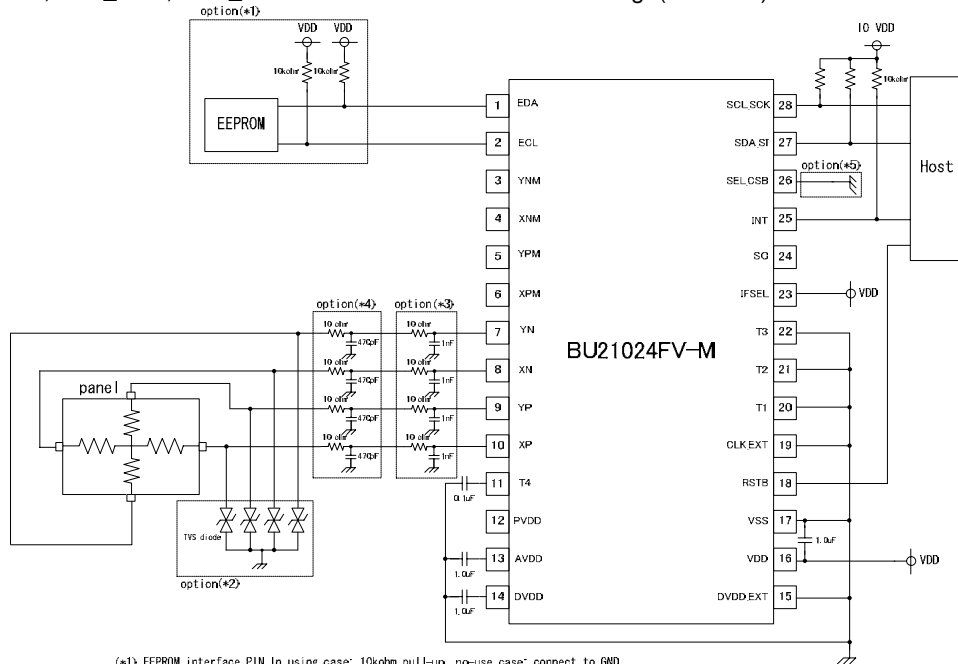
option(*1)
VDD VDD
10kohm 10kohm
EEPROM
1 EDA
2 ECL
3 YNM
4 XNM
5 YPM
6 XPM
7 YN
8 XN
9 YP
10 XP
11 T4
12 PVDD
13 AVDD
14 DVDD
IO VDD
10kohm
SCL,SCK 28
SDA,SI 27
SEL,CSB 26
option(*5)
INT 25
SG 24
IFSEL 23
VDD
T3 22
T2 21
T1 20
CLK,EXT 19
RSTB 18
VSS 17
VDD 16
DVDD,EXT 15
Host
BU21024FV-M
option(*4)
option(*3)
10 ohm
470pF
10 ohm
1nF
panel
TVS diode
option(*2)
0.1uF
1.0uF
1.0uF
1.0uF
VDD
(*1) EEPROM interface PIN In using case: 10kohm pull-up, no-use case: connect to GND